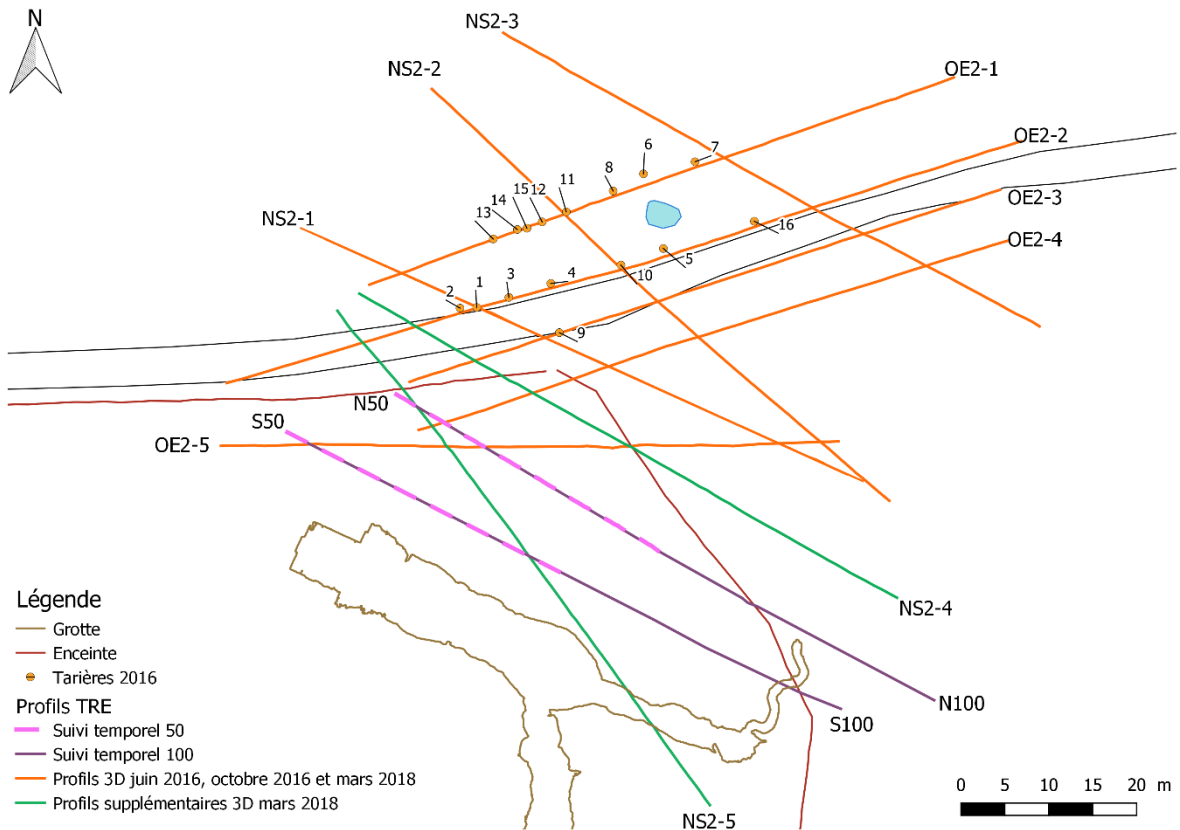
N

NS2-3

NS2-2

OE2-1

OE2-2

OE2-3

OE2-4

NS2-1

6
7
8
11
15
12
14
13
16
5
10
4
3
1
2
9

N50

S50

OE2-5

NS2-4

N100

S100

NS2-5

Légende
Grotte
Enceinte
Tarières 2016
Profils TRE
Suivi temporel 50
Suivi temporel 100
Profils 3D juin 2016, octobre 2016 et mars 2018
Profils supplémentaires 3D mars 2018

0 5 10 15 20 m